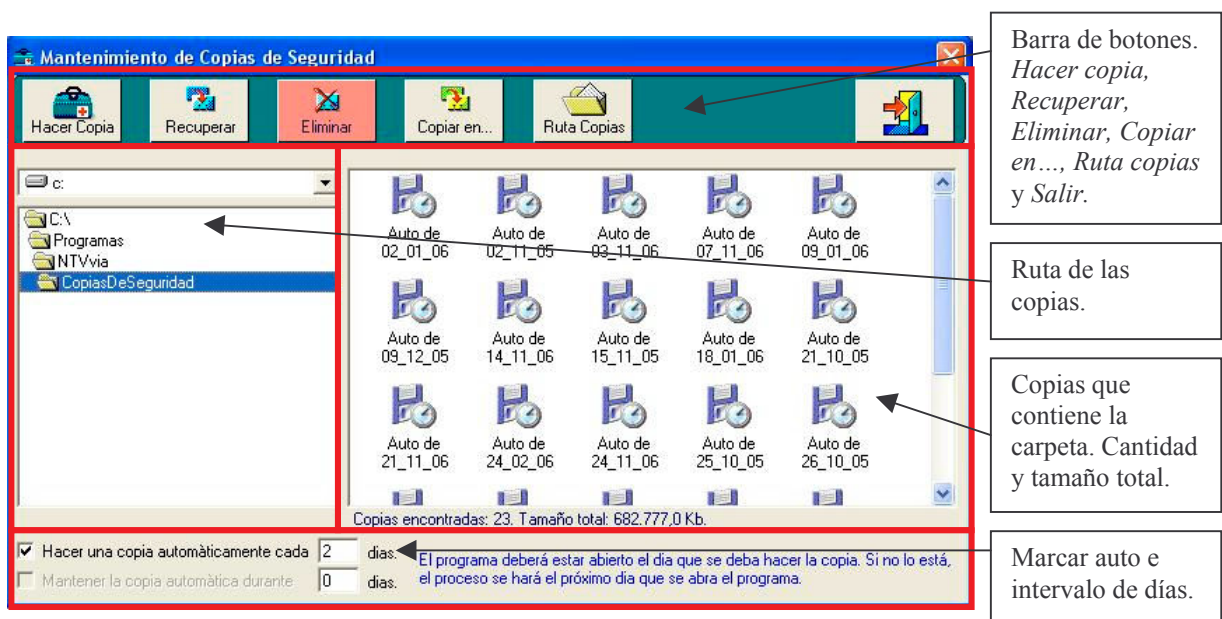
Mantenimiento de Copias de Seguridad

Hacer Copia
Recuperar
Eliminar
Copiar en...
Ruta Copias

Barra de botones. *Hacer copia, Recuperar, Eliminar, Copiar en…, Ruta copias* y *Salir*.

c:

C:\
Programas
NTVvia
CopiasDeSeguridad

Auto de 02_01_06
Auto de 02_11_05
Auto de 03_11_06
Auto de 07_11_06
Auto de 09_01_06
Auto de 09_12_05
Auto de 14_11_06
Auto de 15_11_05
Auto de 18_01_06
Auto de 21_10_05
Auto de 21_11_06
Auto de 24_02_06
Auto de 24_11_06
Auto de 25_10_05
Auto de 26_10_05

Copias encontradas: 23. Tamaño total: 682.777,0 Kb.

Ruta de las copias.

Copias que contiene la carpeta. Cantidad y tamaño total.

Hacer una copia automàticamente cada 2 dias.
Mantener la copia automàtica durante 0 dias.

El programa deberá estar abierto el dia que se deba hacer la copia. Si no lo está, el proceso se hará el próximo dia que se abra el programa.

Marcar auto e intervalo de días.